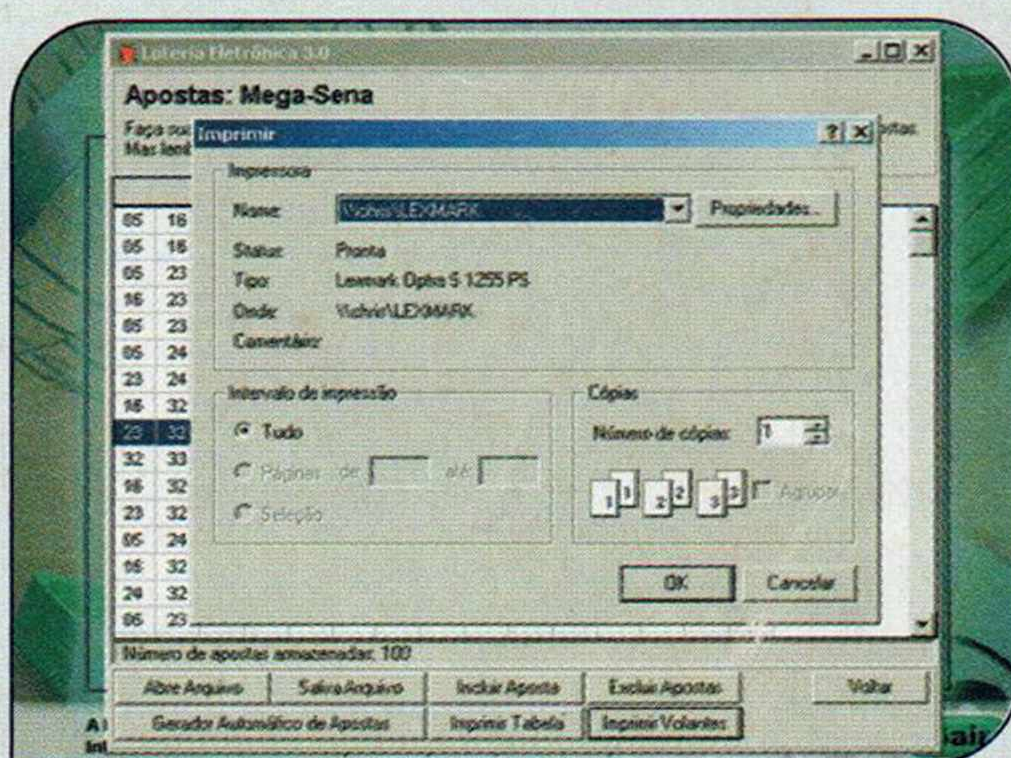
Loteria Eletrônica 3.0

Apostas: Mega-Sena

Faça su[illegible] Mas lem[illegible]

Imprimir

?| x

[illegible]stas

Impressora

Nome: \\chris\LEXMARK

Propriedades...

Status: Pronta

Tipo: Lexmark Optra S 1255 PS

Onde: \\chris\LEXMARK

Comentário:

Intervalo de impressão

Tudo

Páginas de: até:

Seleção

Cópias

Número de cópias: 1

Agrupar

OK

Cancelar

| | |
|---|---|
| 05 | 16 |
| 05 | 16 |
| 05 | 23 |
| 16 | 23 |
| 05 | 23 |
| 05 | 24 |
| 23 | 24 |
| 16 | 32 |
| 23 | 33 |
| 32 | 33 |
| 16 | 32 |
| 23 | 32 |
| 05 | 24 |
| 16 | 32 |
| 24 | 32 |
| 05 | 23 |

Número de apostas armazenadas: 100

Abre Arquivo | Salva Arquivo | Incluir Aposta | Excluir Apostas | Voltar

Gerador Automático de Apostas | Imprimir Tabela | Imprimir Volantes

A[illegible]
Int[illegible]

Sai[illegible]